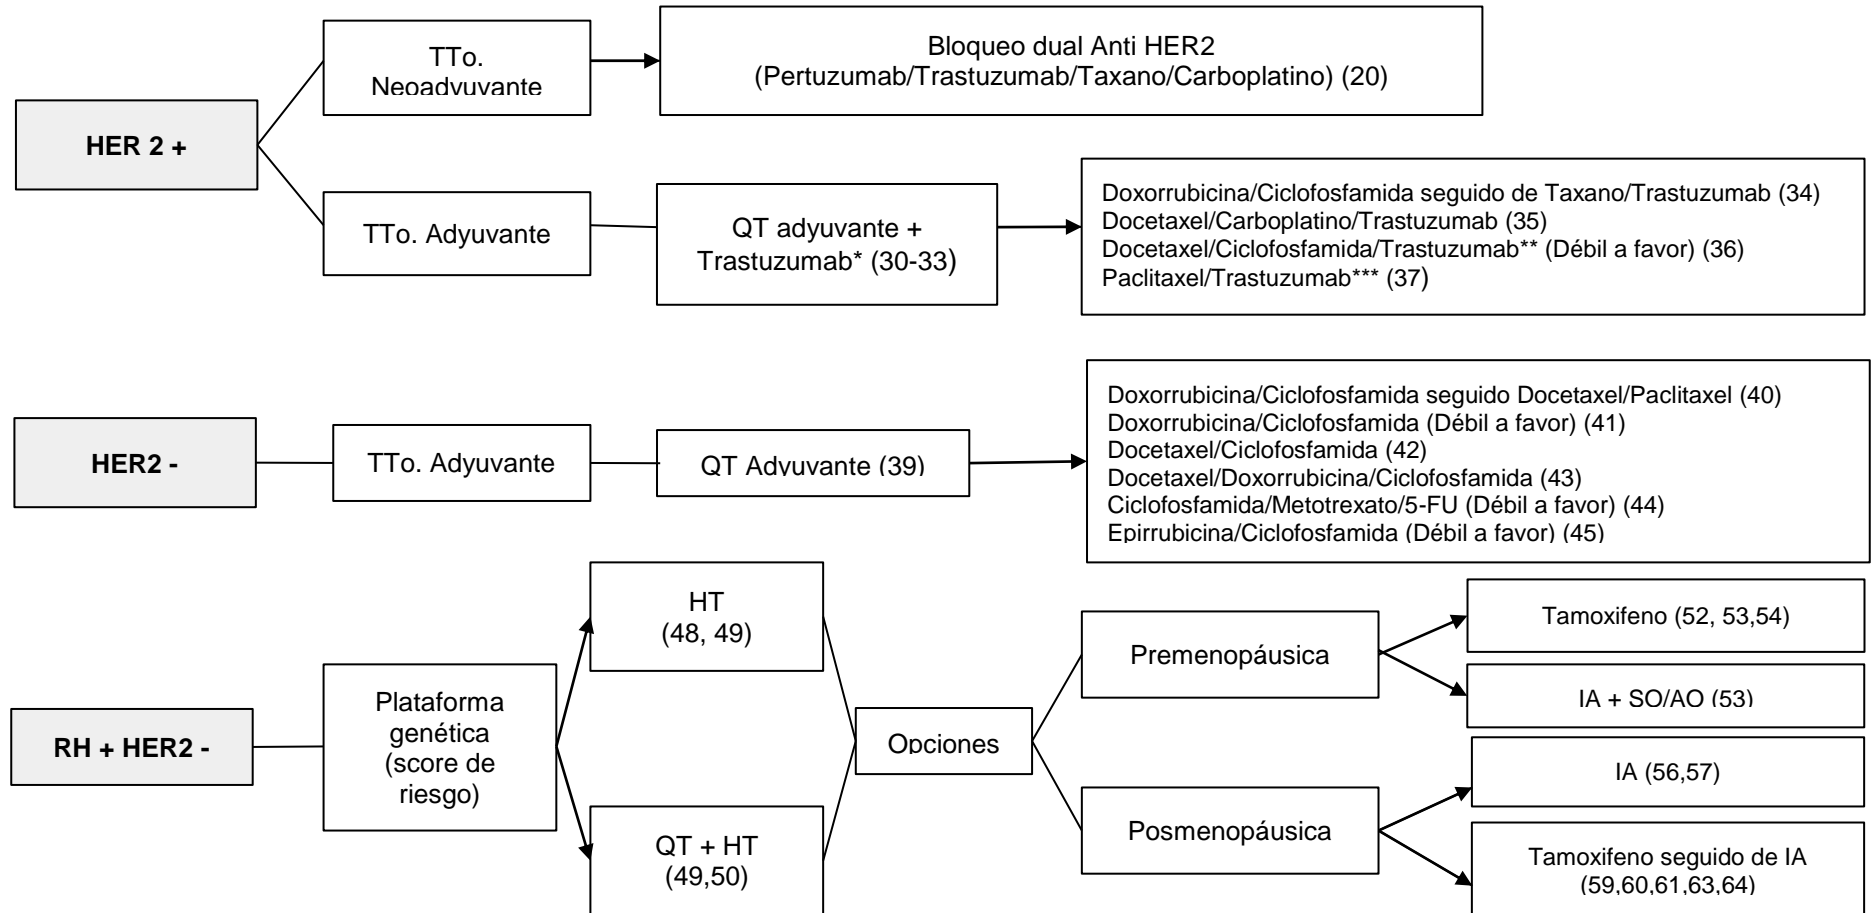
HER 2 +

TTo. Neoadyuvante

Bloqueo dual Anti HER2 (Pertuzumab/Trastuzumab/Taxano/Carboplatino) (20)

TTo. Adyuvante

QT adyuvante + Trastuzumab* (30-33)

Doxorrubicina/Ciclofosfamida seguido de Taxano/Trastuzumab (34)
Docetaxel/Carboplatino/Trastuzumab (35)
Docetaxel/Ciclofosfamida/Trastuzumab** (Débil a favor) (36)
Paclitaxel/Trastuzumab*** (37)

HER2 -

TTo. Adyuvante

QT Adyuvante (39)

Doxorrubicina/Ciclofosfamida seguido Docetaxel/Paclitaxel (40)
Doxorrubicina/Ciclofosfamida (Débil a favor) (41)
Docetaxel/Ciclofosfamida (42)
Docetaxel/Doxorrubicina/Ciclofosfamida (43)
Ciclofosfamida/Metotrexato/5-FU (Débil a favor) (44)
Epirrubicina/Ciclofosfamida (Débil a favor) (45)

RH + HER2 -

Plataforma genética (score de riesgo)

HT (48, 49)

QT + HT (49,50)

Opciones

Premenopáusica

Posmenopáusica

Tamoxifeno (52, 53,54)

IA + SO/AO (53)

IA (56,57)

Tamoxifeno seguido de IA (59,60,61,63,64)